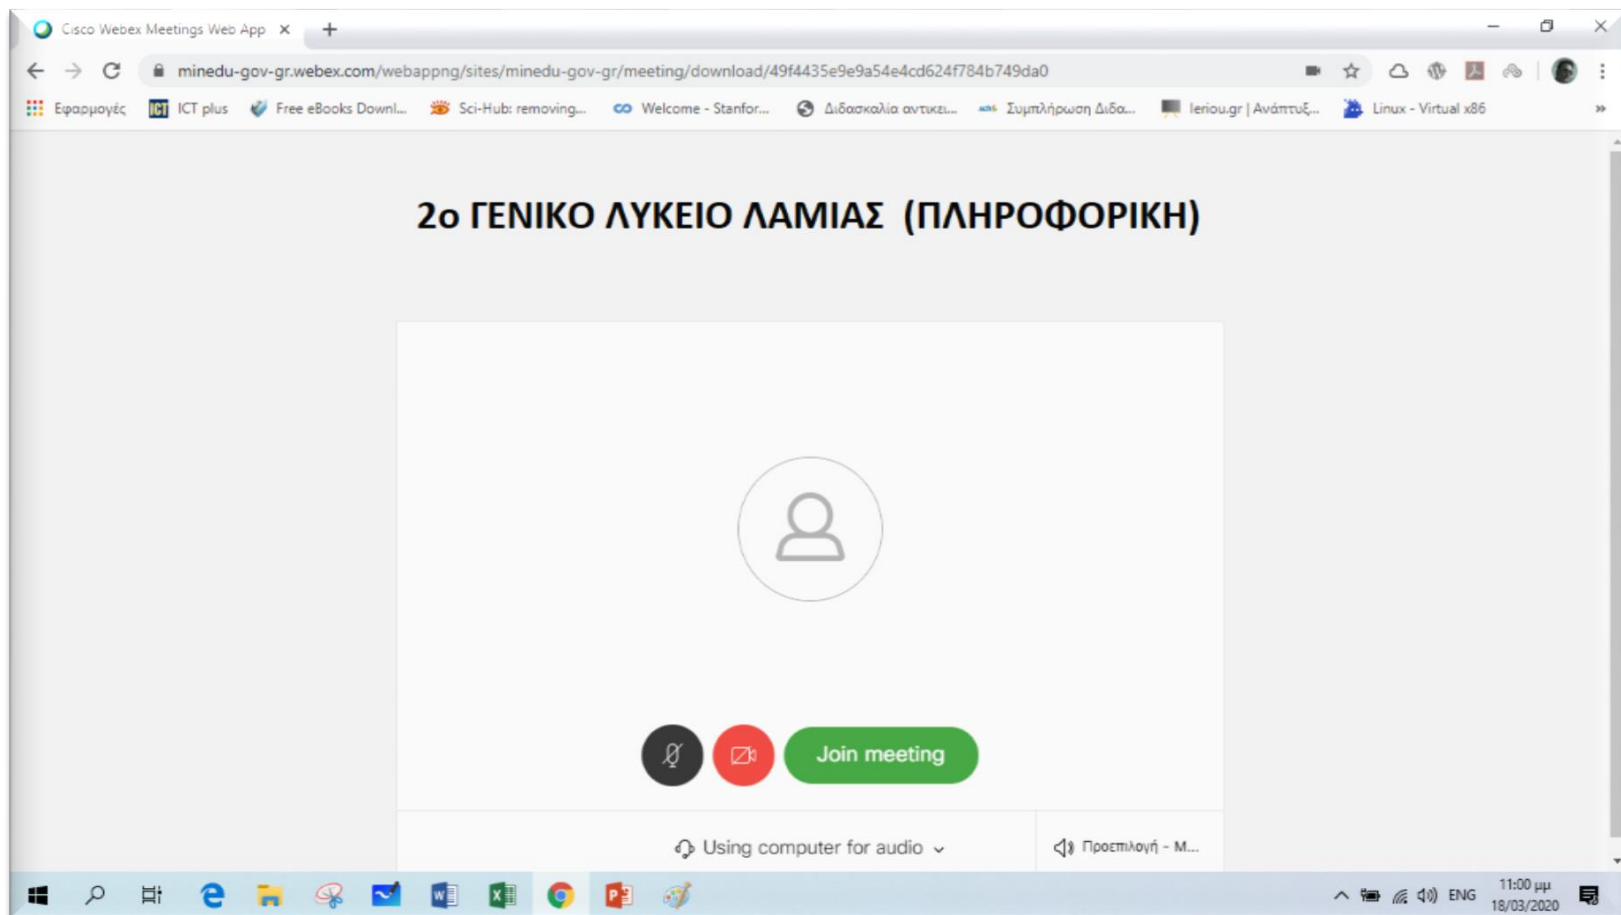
Cisco Webex Meetings Web App ×
+
minedu-gov-gr.webex.com/webappng/sites/minedu-gov-gr/meeting/download/49f4435e9e9a54e4cd624f784b749da0
Εφαρμογές ICT plus Free eBooks Downl... Sci-Hub: removing... Welcome - Stanfor... Διδασκαλία αντικει... Συμπλήρωση Διδα... Ieriou.gr | Ανάπτυξ... Linux - Virtual x86 »

2ο ΓΕΝΙΚΟ ΛΥΚΕΙΟ ΛΑΜΙΑΣ (ΠΛΗΡΟΦΟΡΙΚΗ)

Join meeting

Using computer for audio
Προεπιλογή - M...

ENG 11:00 μμ 18/03/2020